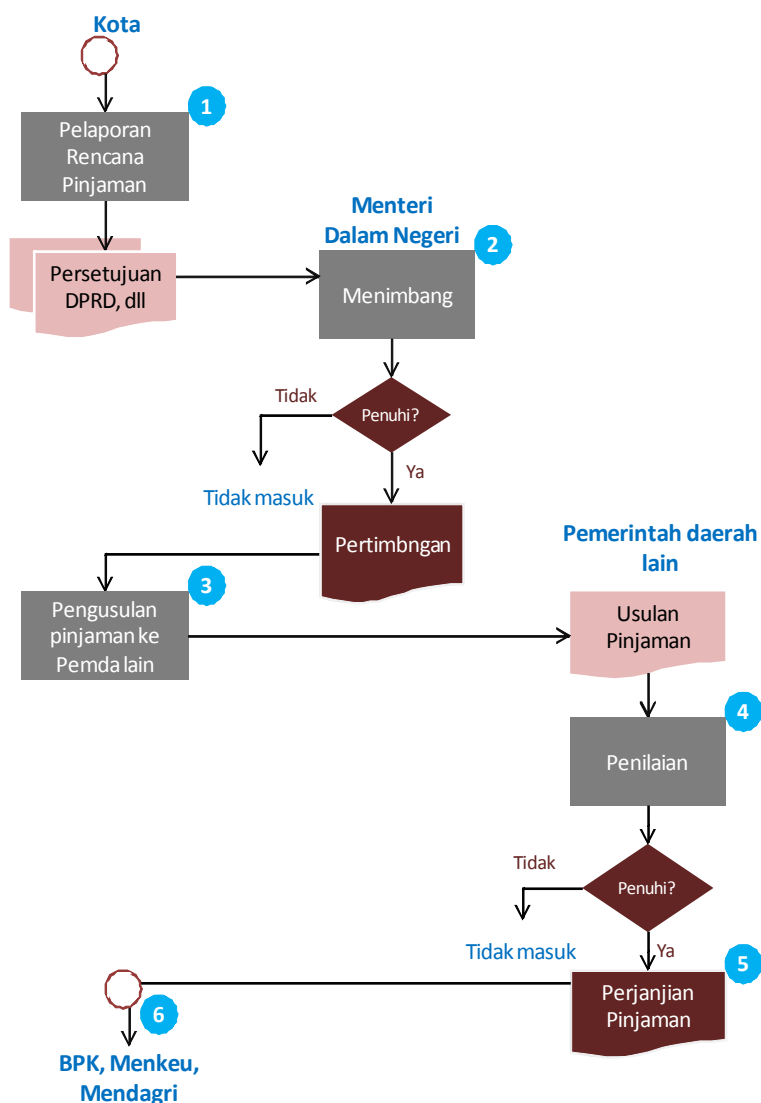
Kota

1

Pelaporan Rencana Pinjaman

Persetujuan DPRD, dll

Menteri Dalam Negeri

2

Menimbang

Tidak

Penuhi?

Ya

Tidak masuk

Pertimbngan

Pemerintah daerah lain

3

Pengusulan pinjaman ke Pemda lain

Usulan Pinjaman

4

Penilaian

Tidak

Penuhi?

Ya

Tidak masuk

5

Perjanjian Pinjaman

6

BPK, Menkeu, Mendagri